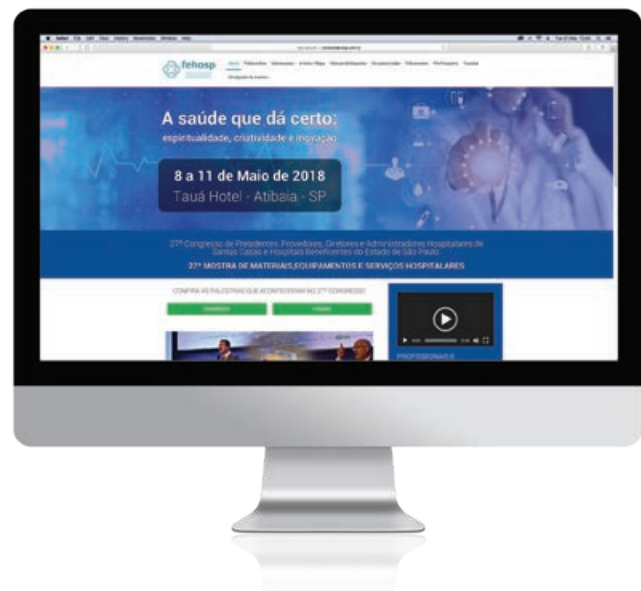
fehosp

A saúde que dá certo:
espiritualidade, criatividade e inovação

8 a 11 de Maio de 2018
Tauá Hotel - Atibaia - SP

27º Congresso de Presidentes, Provedores, Diretores e Administradores Hospitalares de Santas Casas e Hospitais Beneficentes do Estado de São Paulo
27ª MOSTRA DE MATERIAIS,EQUIPAMENTOS E SERVIÇOS HOSPITALARES

CONFIRA AS PALESTRAS QUE ACONTECERAM NO 27º CONGRESSO

PROFISSIONAIS E